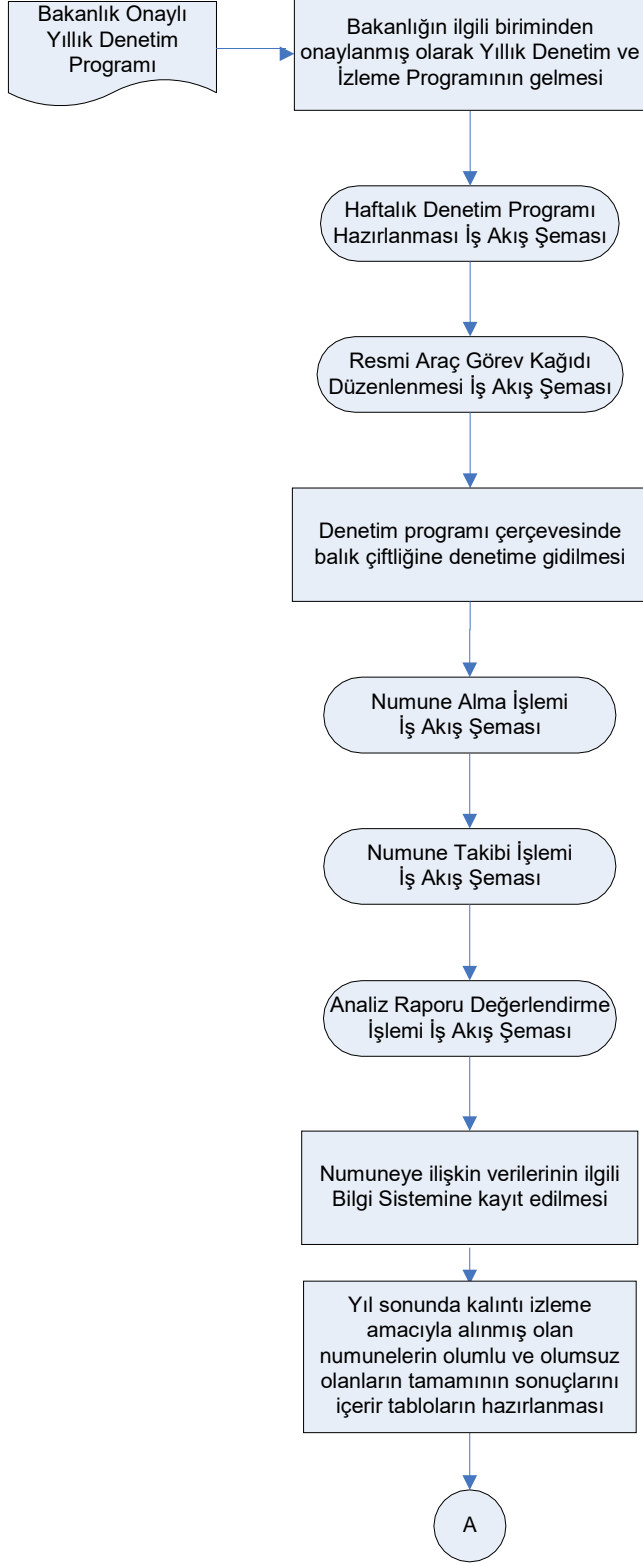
Bakanlık Onaylı Yıllık Denetim Programı

Bakanlığın ilgili biriminden onaylanmış olarak Yıllık Denetim ve İzleme Programının gelmesi

Haftalık Denetim Programı Hazırlanması İş Akış Şeması

Resmi Araç Görev Kağıdı Düzenlenmesi İş Akış Şeması

Denetim programı çerçevesinde balık çiftliğine denetime gidilmesi

Numune Alma İşlemi İş Akış Şeması

Numune Takibi İşlemi İş Akış Şeması

Analiz Raporu Değerlendirme İşlemi İş Akış Şeması

Numuneye ilişkin verilerinin ilgili Bilgi Sistemine kayıt edilmesi

Yıl sonunda kalıntı izleme amacıyla alınmış olan numunelerin olumlu ve olumsuz olanların tamamının sonuçlarını içerir tabloların hazırlanması

A